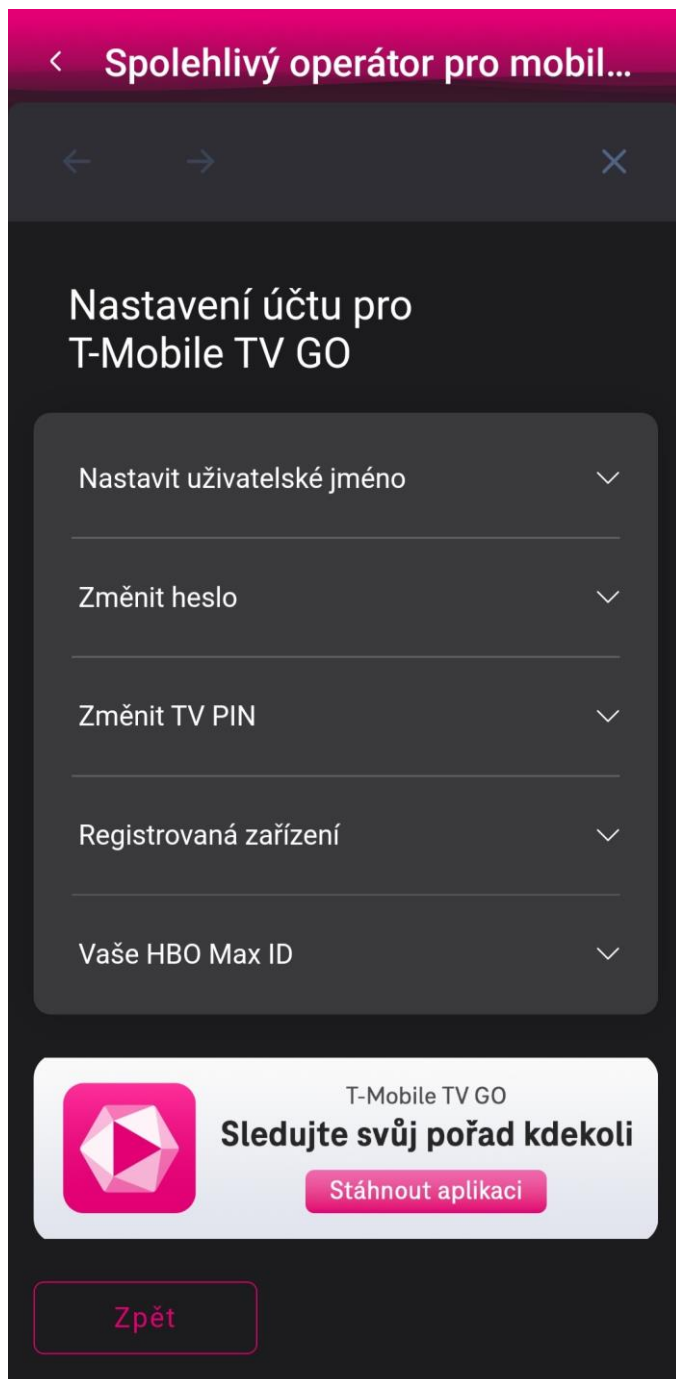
Spolehlivý operátor pro mobil...

Nastavení účtu pro T-Mobile TV GO

Nastavit uživatelské jméno

Změnit heslo

Změnit TV PIN

Registrovaná zařízení

Vaše HBO Max ID

T-Mobile TV GO

Sledujte svůj pořad kdekoli

Stáhnout aplikaci

Zpět